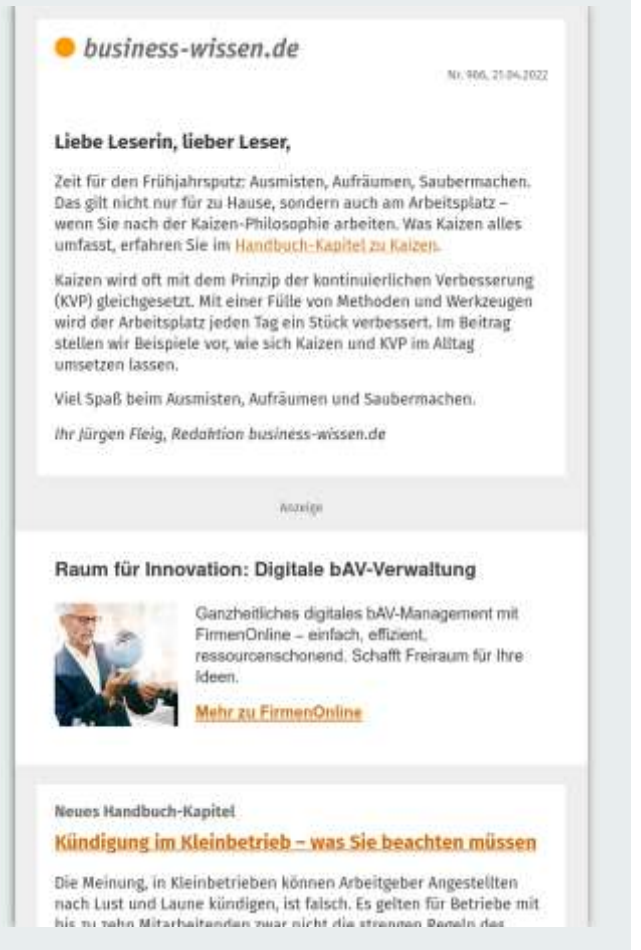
business-wissen.de

Nr. 966, 21.04.2022

Liebe Leserin, lieber Leser,

Zeit für den Frühjahrsputz: Ausmisten, Aufräumen, Saubermachen. Das gilt nicht nur für zu Hause, sondern auch am Arbeitsplatz – wenn Sie nach der Kaizen-Philosophie arbeiten. Was Kaizen alles umfasst, erfahren Sie im Handbuch-Kapitel zu Kaizen.

Kaizen wird oft mit dem Prinzip der kontinuierlichen Verbesserung (KVP) gleichgesetzt. Mit einer Fülle von Methoden und Werkzeugen wird der Arbeitsplatz jeden Tag ein Stück verbessert. Im Beitrag stellen wir Beispiele vor, wie sich Kaizen und KVP im Alltag umsetzen lassen.

Viel Spaß beim Ausmisten, Aufräumen und Saubermachen.

Ihr Jürgen Fleig, Redaktion business-wissen.de

Anzeige

Raum für Innovation: Digitale bAV-Verwaltung

Ganzheitliches digitales bAV-Management mit FirmenOnline – einfach, effizient, ressourcenschonend. Schafft Freiraum für Ihre Ideen.

Mehr zu FirmenOnline

Neues Handbuch-Kapitel

Kündigung im Kleinbetrieb – was Sie beachten müssen

Die Meinung, in Kleinbetrieben können Arbeitgeber Angestellten nach Lust und Laune kündigen, ist falsch. Es gelten für Betriebe mit bis zu zehn Mitarbeitenden zwar nicht die strengen Regeln des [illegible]